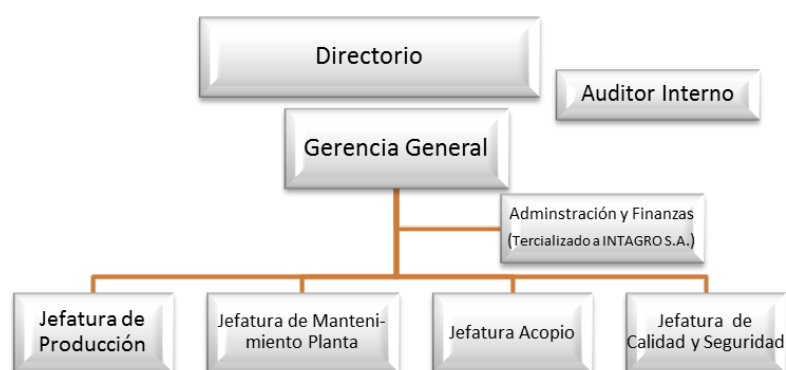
Directorio

Auditor Interno

Gerencia General

Adminstración y Finanzas (Tercializado a INTAGRO S.A.)

Jefatura de Producción

Jefatura de Mantenimiento Planta

Jefatura Acopio

Jefatura de Calidad y Seguridad